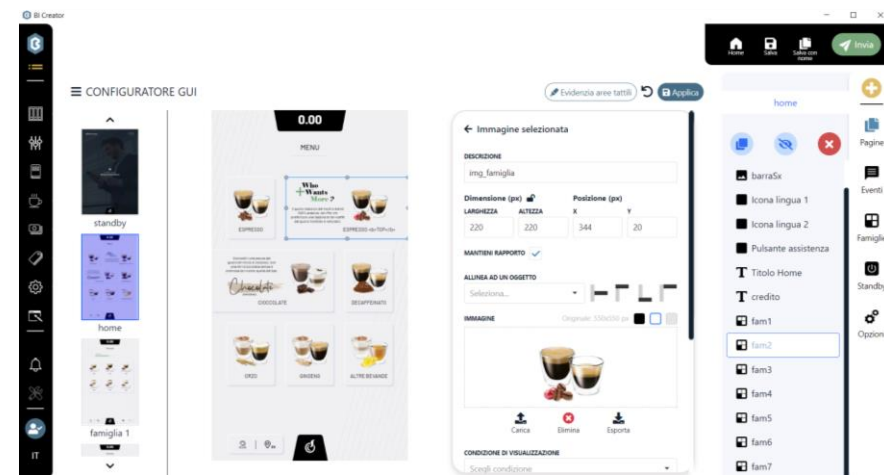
BI Creator

Home Salva Salva con nome Invia

CONFIGURATORE GUI

Evidenzia aree tattili Applica

standby

home

famiglia 1

0.00

MENU

Who Wants More?

ESPRESSO

ESPRESSO <br/><br/>

Cioccolato

CIOCCOLATE

DECAFFEINATI

ORZO

GINSENG

ALTRE BEVANDE

IT

← Immagine selezionata

DESCRIZIONE

img_famiglia

Dimensione (px)

Posizione (px)

LARGHEZZA

ALTEZZA

X

Y

220

220

344

20

MANTIENI RAPPORTO

ALLINEA AD UN OGGETTO

Seleziona...

IMMAGINE

Originale: 550x550 px

Carica

Elimina

Esporta

CONDIZIONE DI VISUALIZZAZIONE

Scegli condizione

home

barraSx

Icona lingua 1

Icona lingua 2

Pulsante assistenza

Titolo Home

credito

fam1

fam2

fam3

fam4

fam5

fam6

fam7

Pagine

Eventi

Famiglie

Standby

Opzioni